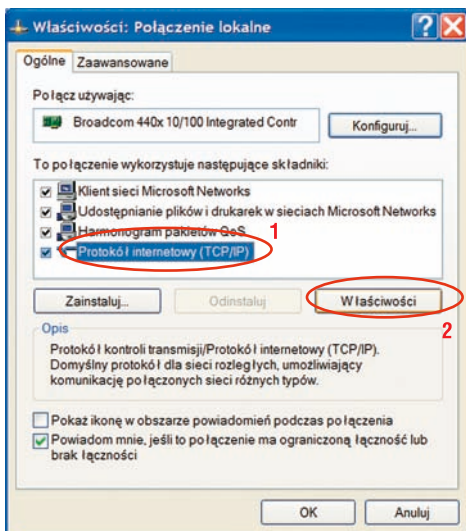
Właściwości: Połączenie lokalne

Ogólne | Zaawansowane

Połącz używając:

Broadcom 440x 10/100 Integrated Contr

Konfiguruj...

To połączenie wykorzystuje następujące składniki:

Klient sieci Microsoft Networks
Udostępnianie plików i drukarek w sieciach Microsoft Networks
Harmonogram pakietów QoS
Protokół internetowy (TCP/IP)

1

Zainstaluj... | Odinstaluj | Właściwości

2

Opis
Protokół kontroli transmisji/Protokół internetowy (TCP/IP). Domyślny protokół dla sieci rozległych, umożliwiający komunikację połączonych sieci różnych typów.

Pokaż ikonę w obszarze powiadomień podczas połączenia
Powiadom mnie, jeśli to połączenie ma ograniczoną łączność lub brak łączności

OK | Anuluj